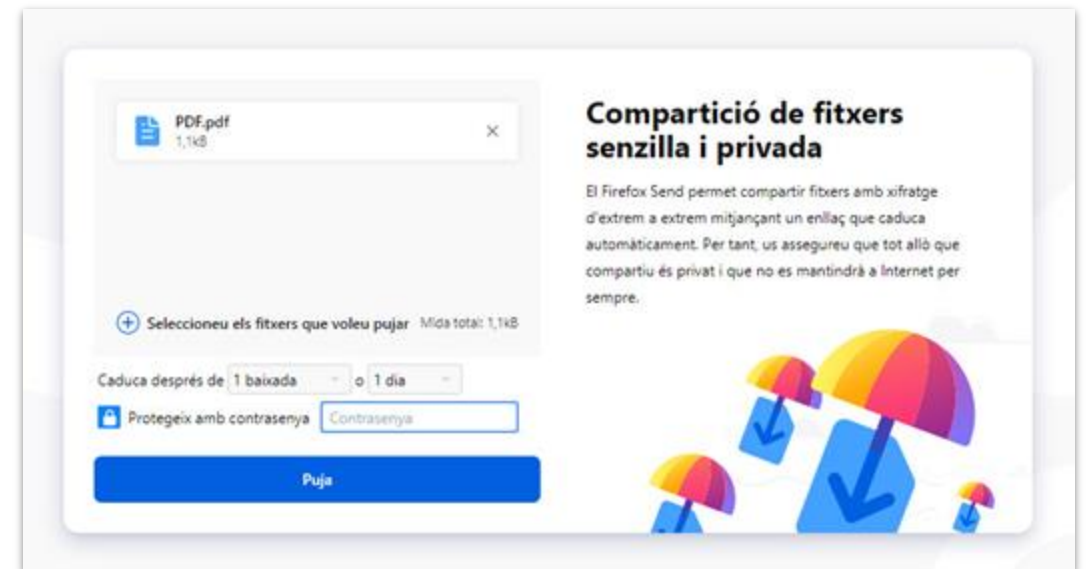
PDF.pdf
1,1kB
×

Seleccioneu els fitxers que voleu pujar Mida total: 1,1kB

Caduca després de 1 baixada o 1 dia

Protegeix amb contrasenya Contrasenya

Puja

Compartició de fitxers senzilla i privada

El Firefox Send permet compartir fitxers amb xifratge d'extrem a extrem mitjançant un enllaç que caduca automàticament. Per tant, us assegureu que tot allò que compartiu és privat i que no es mantindrà a Internet per sempre.